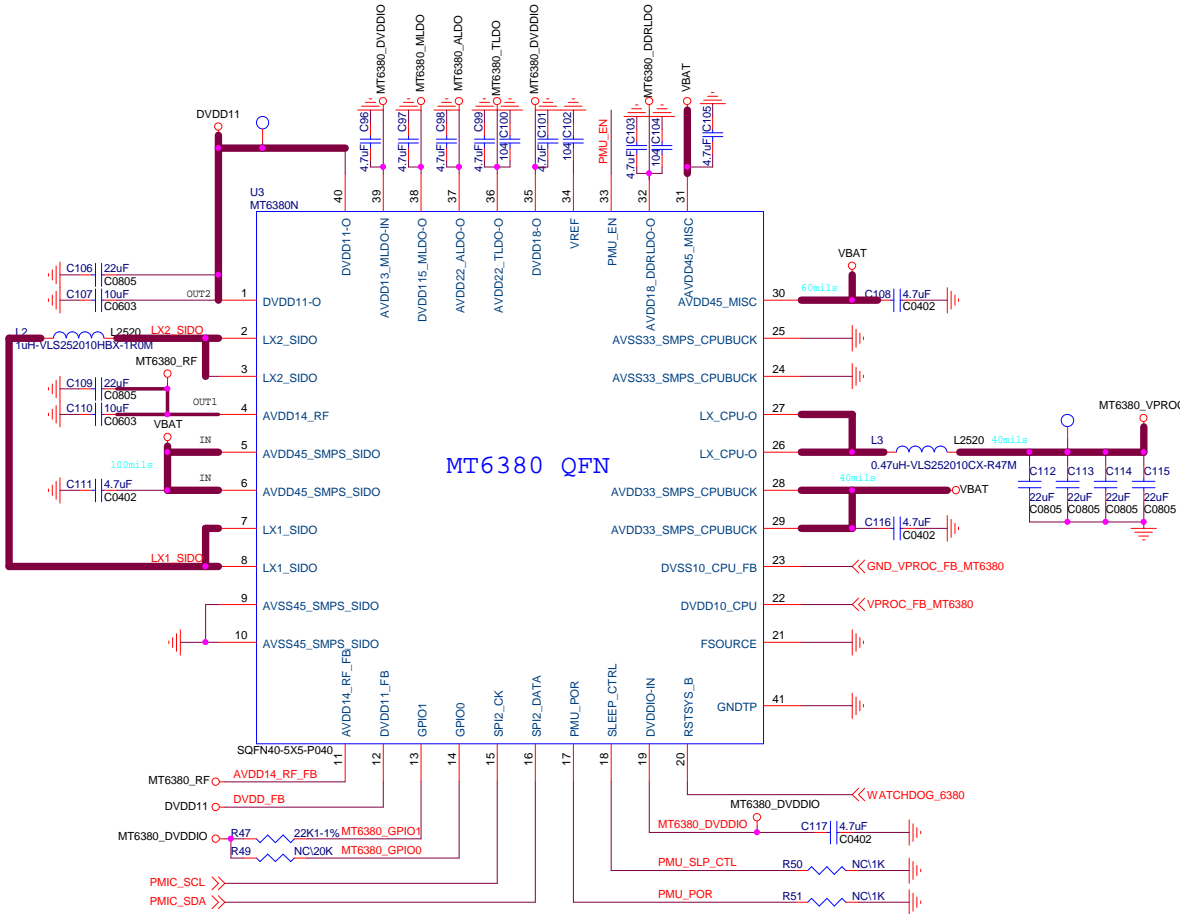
MT6380_DVDDIO
MT6380_MLDO
MT6380_ALDO
MT6380_TLDO
MT6380_DVDDIO
MT6380_DDRLDO
VBAT
DVDD11
C96 4.7uF
C97 4.7uF
C98 4.7uF
C99 4.7uF
C100 104
C101 4.7uF
C102 104
PMU_EN
C103 4.7uF
C104 104
C105 4.7uF
U3
MT6380N
40 39 38 37 36 35 34 33 32 31
DVDD11-O
DVDD13_MLDO-IN
DVDD115_MLDO-O
AVDD22_ALDO-O
AVDD22_TLDO-O
DVDD18-O
VREF
PMU_EN
AVDD18_DDRLDO-O
AVDD45_MISC
C106 22uF C0805
C107 10uF C0603
OUT2
1 DVDD11-O
L2 L2520
1uH-VLS252010HBX-1R0M
LX2_SIDO
2 LX2_SIDO
MT6380_RF
3 LX2_SIDO
C109 22uF C0805
C110 10uF C0603
OUT1
4 AVDD14_RF
VBAT
IN
5 AVDD45_SMPS_SIDO
100mils
IN
C111 4.7uF C0402
6 AVDD45_SMPS_SIDO
7 LX1_SIDO
LX1_SIDO
8 LX1_SIDO
9 AVSS45_SMPS_SIDO
10 AVSS45_SMPS_SIDO
MT6380 QFN
VBAT
30 AVDD45_MISC 60mils C108 4.7uF C0402
25 AVSS33_SMPS_CPUBUCK
24 AVSS33_SMPS_CPUBUCK
27 LX_CPU-O
26 LX_CPU-O
L3 L2520 40mils
0.47uH-VLS252010CX-R47M
MT6380_VPROC
C112 22uF C0805
C113 22uF C0805
C114 22uF C0805
C115 22uF C0805
28 AVDD33_SMPS_CPUBUCK 40mils VBAT
29 AVDD33_SMPS_CPUBUCK C116 4.7uF C0402
23 DVSS10_CPU_FB GND_VPROC_FB_MT6380
22 DVDD10_CPU VPROC_FB_MT6380
21 FSOURCE
41 GNDTP
AVDD14_RF_FB
DVDD11_FB
GPIO1
GPIO0
SPI2_CK
SPI2_DATA
PMU_POR
SLEEP_CTRL
DVDDIO-IN
RSTSYS_B
SQFN40-5X5-P040
11 12 13 14 15 16 17 18 19 20
MT6380_RF AVDD14_RF_FB
DVDD11 DVDD_FB
MT6380_DVDDIO R47 22K1-1% MT6380_GPIO1
R49 NC\20K MT6380_GPIO0
PMIC_SCL
PMIC_SDA
WATCHDOG_6380
MT6380_DVDDIO
MT6380_DVDDIO C117 4.7uF C0402
PMU_SLP_CTL R50 NC\1K
PMU_POR R51 NC\1K